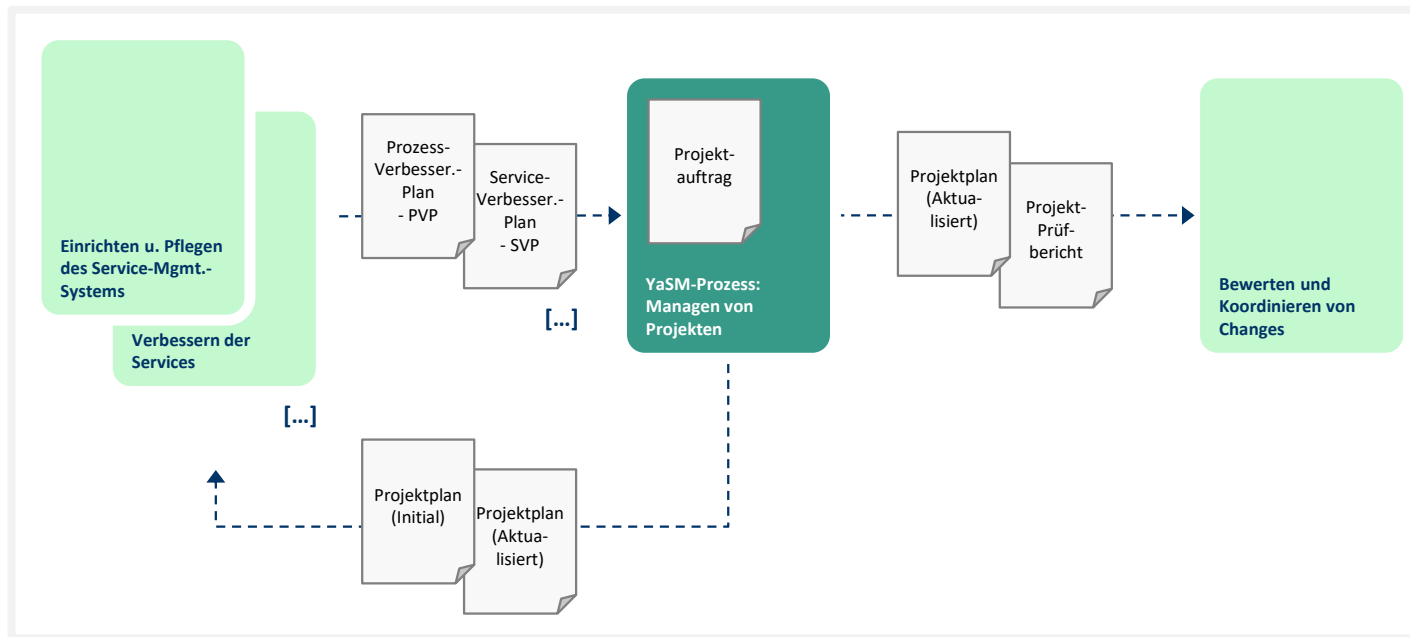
Einrichten u. Pflegen des Service-Mgmt.-Systems

Verbessern der Services

[...]

Prozess-Verbesser.-Plan - PVP

Service-Verbesser.-Plan - SVP

[...]

Projekt-auftrag

YaSM-Prozess: Managen von Projekten

Projektplan (Aktua-lisiert)

Projekt-Prüf-bericht

Bewerten und Koordinieren von Changes

Projektplan (Initial)

Projektplan (Aktua-lisiert)